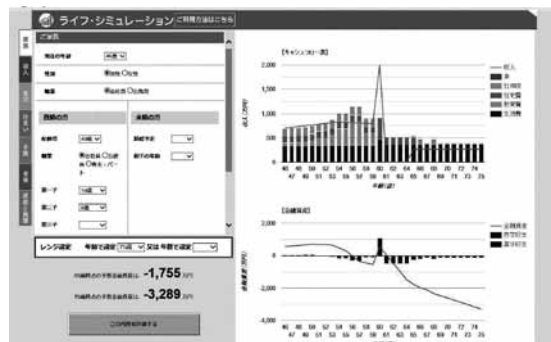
ライフ・シミュレーション ご利用方法はこちら

ご家族

現在の年齢 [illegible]

性別 男性 女性

配偶 有 無

ご自身の方 配偶者の方

年齢 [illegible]

職業 会社員 公務員 自営業 パート

第一子

第二子

第三子

レンジ設定 年齢で設定 又は 年齢で設定

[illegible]の予想金融資産は -1,755 万円

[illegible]の予想金融資産は -3,289 万円

この内容で計算する

【キャッシュフロー表】

2,000
1,500
1,000
500
0

収入
食
住居費
教育費
生活費

【金融資産】

2,000
0
-2,000
-4,000

金融資産
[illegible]
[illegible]

45 47 49 51 53 55 57 59 61 63 65 67 69 71 73 75